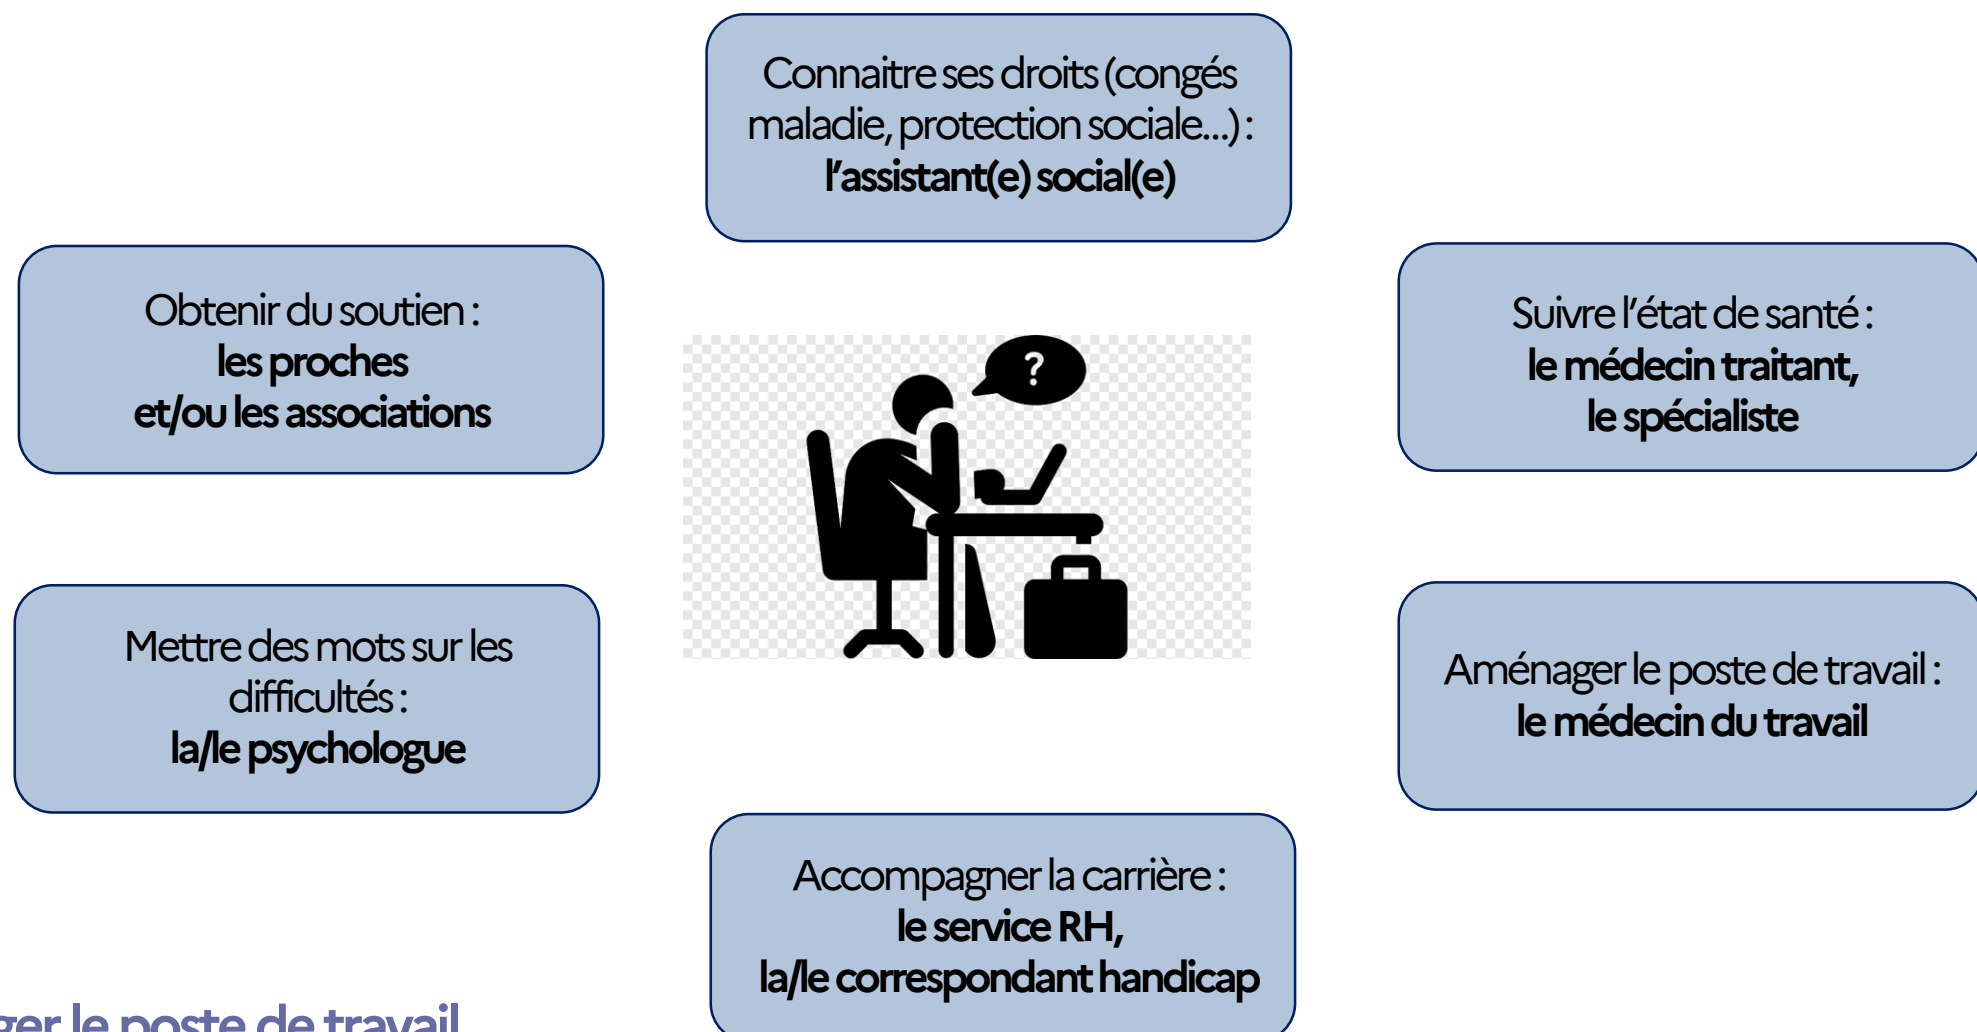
Connaitre ses droits (congés maladie, protection sociale...) :
**l'assistant(e) social(e)**

Obtenir du soutien :
**les proches
et/ou les associations**

?

Suivre l'état de santé :
**le médecin traitant,
le spécialiste**

Mettre des mots sur les difficultés :
**la/le psychologue**

Aménager le poste de travail :
**le médecin du travail**

Accompagner la carrière :
**le service RH,
la/le correspondant handicap**

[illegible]ger le poste de travail